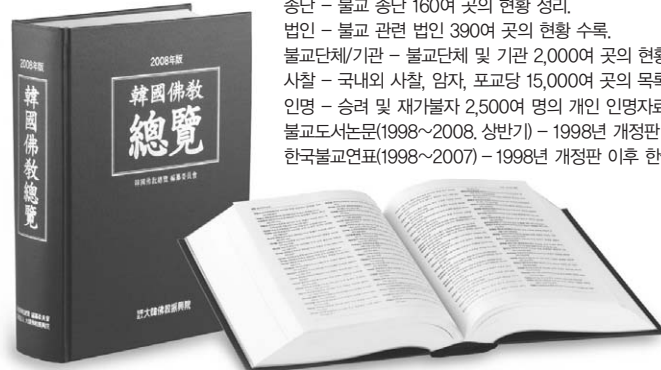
종단 – 불교 종단 160여 곳의 현황 정리.
법인 – 불교 관련 법인 390여 곳의 현황 수록.
불교단체/기관 – 불교단체 및 기관 2,000여 곳의 현황
사찰 – 국내외 사찰, 암자, 포교당 15,000여 곳의 목록
인명 – 승려 및 재가불자 2,500여 명의 개인 인명자료
불교도서논문(1998~2008. 상반기) – 1998년 개정판
한국불교연표(1998~2007) – 1998년 개정판 이후 한

2008年版
韓國佛教總覽
2008年版
韓國佛教總覽
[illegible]
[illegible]
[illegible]